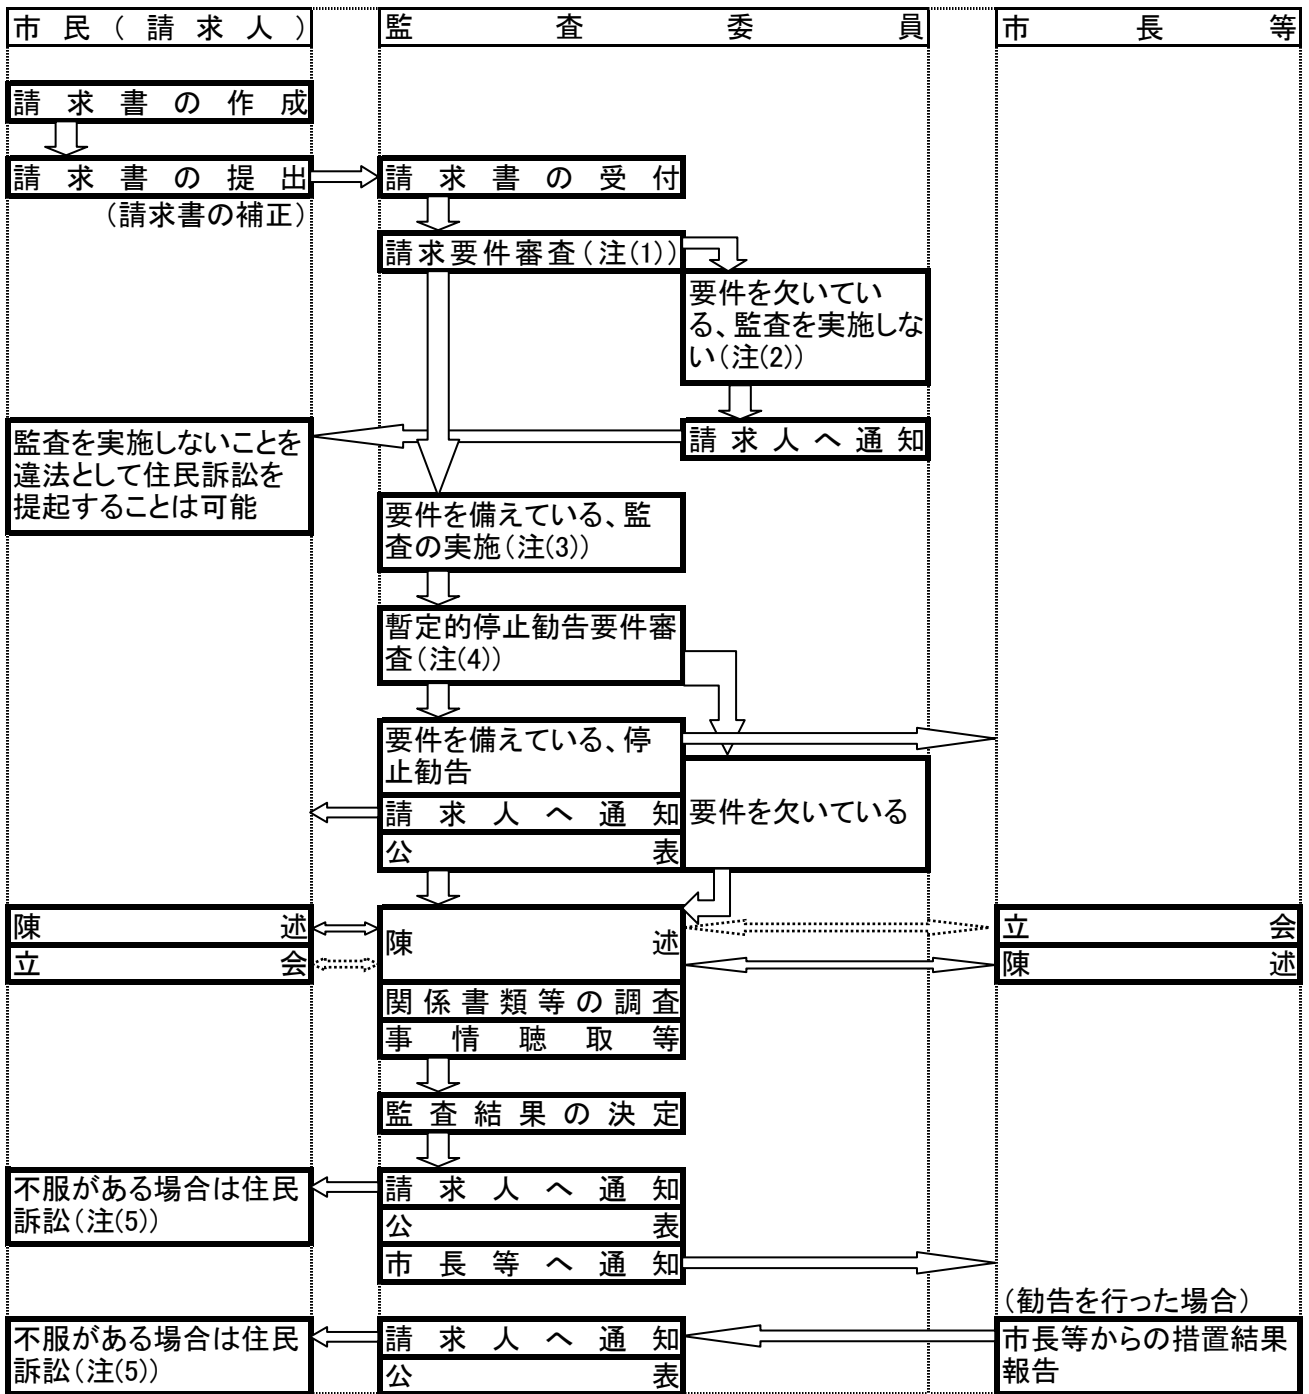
市民（請求人）

監査委員

市長等

請求書の作成

請求書の提出

請求書の受付

（請求書の補正）

請求要件審査（注(1)）

要件を欠いている、監査を実施しない（注(2)）

監査を実施しないことを違法として住民訴訟を提起することは可能

請求人へ通知

要件を備えている、監査の実施（注(3)）

暫定的停止勧告要件審査（注(4)）

要件を備えている、停止勧告

請求人へ通知

公表

要件を欠いている

陳述

立会

陳述

立会

陳述

関係書類等の調査

事情聴取等

監査結果の決定

不服がある場合は住民訴訟（注(5)）

請求人へ通知

公表

市長等へ通知

（勧告を行った場合）

不服がある場合は住民訴訟（注(5)）

請求人へ通知

公表

市長等からの措置結果報告